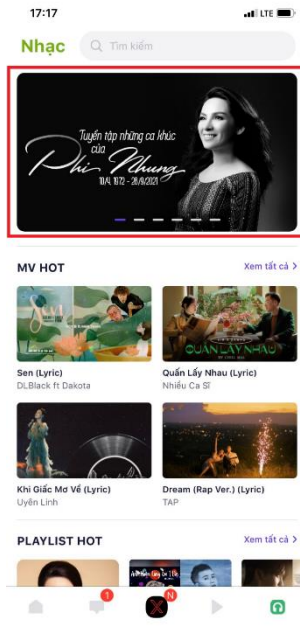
17:17
LTE

Nhạc
Tìm kiếm

Tuyển tập những ca khúc của
Phi Nhung
10/4/1972 - 28/9/2021

MV HOT
Xem tất cả >

Sen (Lyric)
DLBlack ft Dakota

Quấn Lấy Nhau (Lyric)
Nhiều Ca Sĩ

QUẤN LẤY NHAU

Khi Giấc Mơ Về (Lyric)
Uyên Linh

Dream (Rap Ver.) (Lyric)
TAP

PLAYLIST HOT
Xem tất cả >

1
N